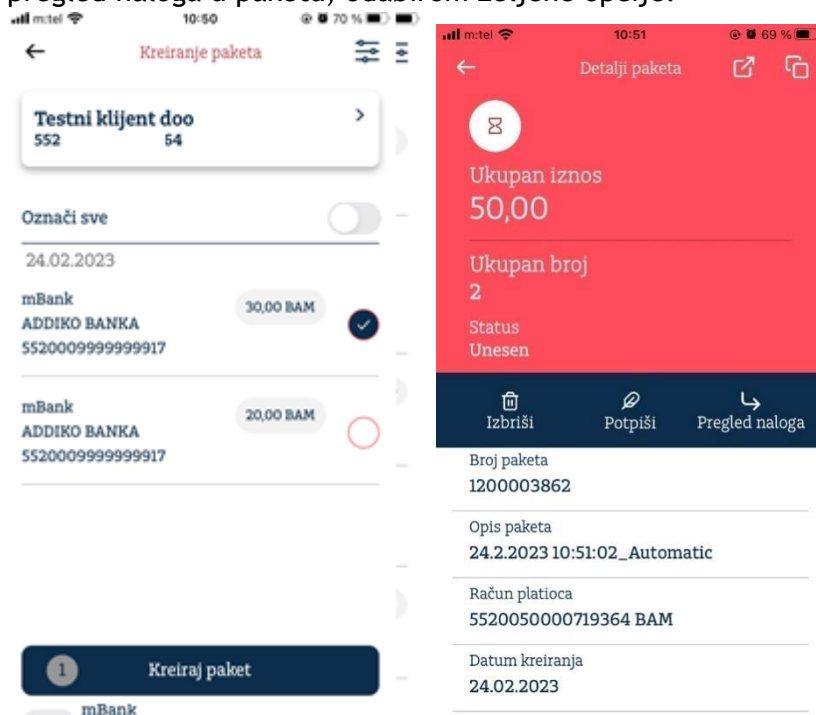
pregled naloga u paketu, odabirom željene opcije.

m:tel 10:50 70 %

Kreiranje paketa

Testni klijent doo
552 54

Označi sve

24.02.2023

mBank
ADDIKO BANKA
5520009999999917
30,00 BAM

mBank
ADDIKO BANKA
5520009999999917
20,00 BAM

1 Kreiraj paket

mBank

m:tel 10:51 69 %

Detalji paketa

Ukupan iznos
50,00

Ukupan broj
2

Status
Unesen

Izbriši
Potpiši
Pregled naloga

Broj paketa
1200003862

Opis paketa
24.2.2023 10:51:02_Automatic

Račun platioca
5520050000719364 BAM

Datum kreiranja
24.02.2023